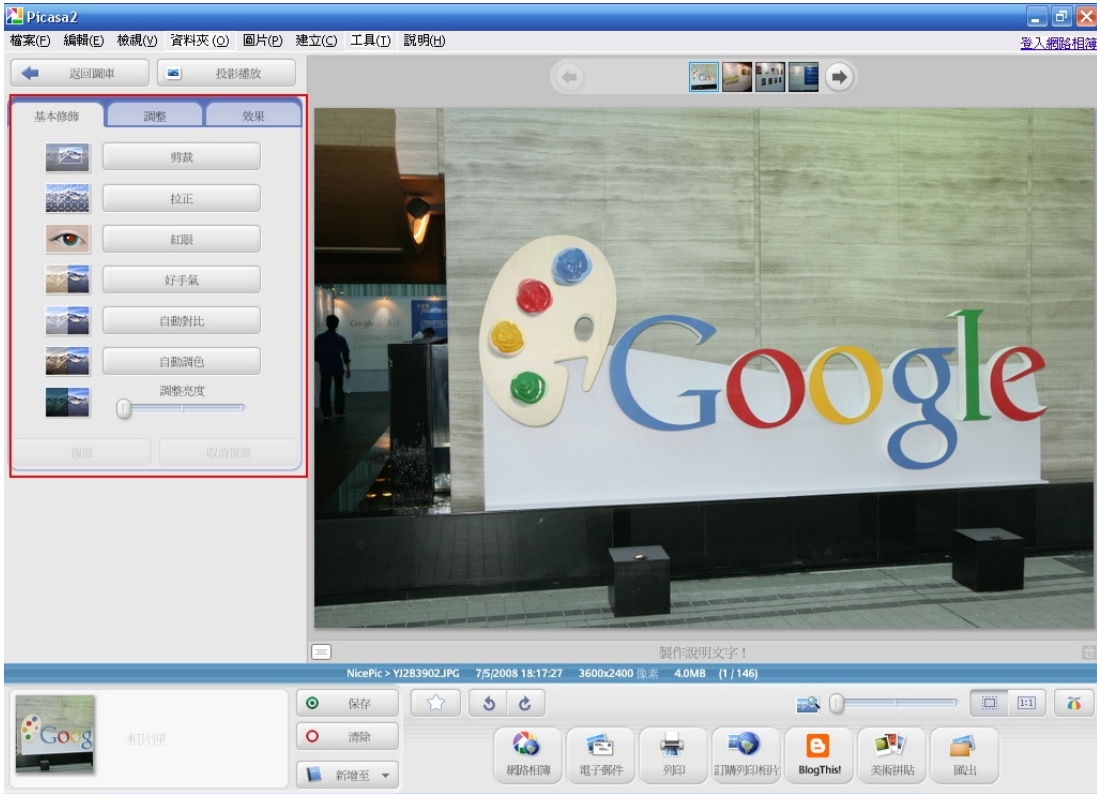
Picasa2

檔案(F) 編輯(E) 檢視(V) 資料夾(O) 圖片(P) 建立(C) 工具(T) 說明(H)

登入網路相簿

返回圖庫

投影播放

基本修飾

調整

效果

剪裁

拉正

紅眼

好手氣

自動對比

自動調色

調整亮度

復原

取消復原

Google

製作說明文字！

NicePic > YJ2B3902.JPG 7/5/2008 18:17:27 3600x2400 像素 4.0MB (1 / 146)

相片匣

保存

清除

新增至

1:1

網路相簿

電子郵件

列印

訂購列印相片

BlogThis!

美術拼貼

匯出